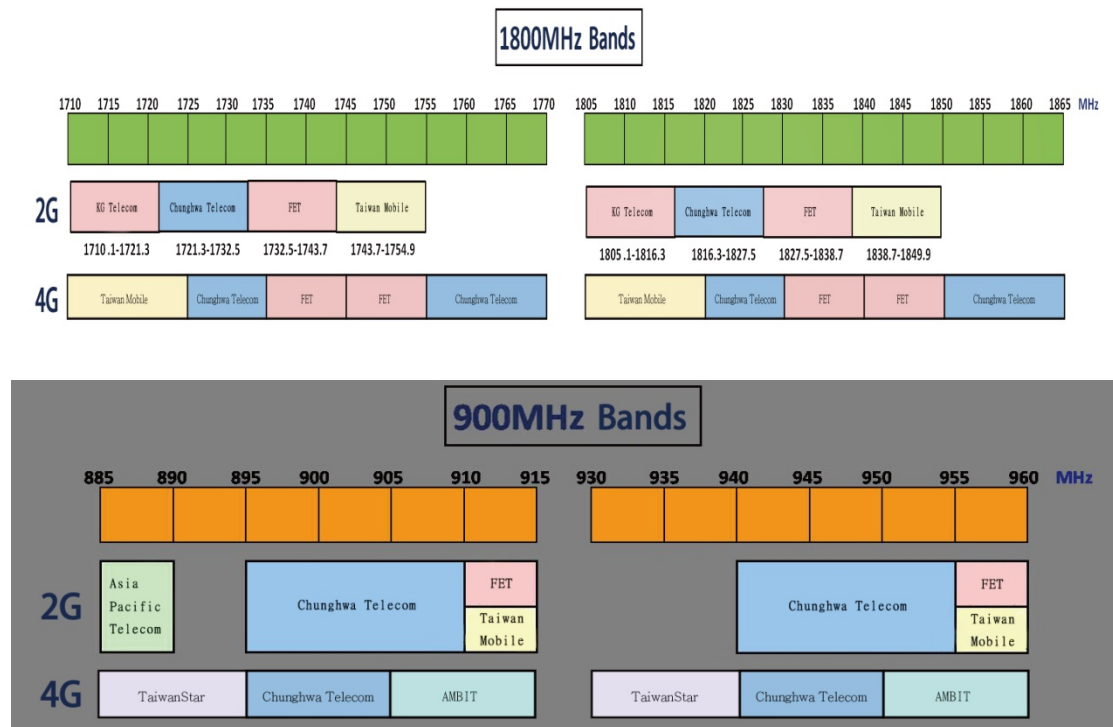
1800MHz Bands

1710 1715 1720 1725 1730 1735 1740 1745 1750 1755 1760 1765 1770

1805 1810 1815 1820 1825 1830 1835 1840 1845 1850 1855 1860 1865 MHz

2G

KG Telecom | Chunghwa Telecom | FET | Taiwan Mobile

1710.1-1721.3 1721.3-1732.5 1732.5-1743.7 1743.7-1754.9

KG Telecom | Chunghwa Telecom | FET | Taiwan Mobile

1805.1-1816.3 1816.3-1827.5 1827.5-1838.7 1838.7-1849.9

4G

Taiwan Mobile | Chunghwa Telecom | FET | FET | Chunghwa Telecom

Taiwan Mobile | Chunghwa Telecom | FET | FET | Chunghwa Telecom

900MHz Bands

885 890 895 900 905 910 915

930 935 940 945 950 955 960 MHz

2G

Asia Pacific Telecom | Chunghwa Telecom | FET | Taiwan Mobile

Chunghwa Telecom | FET | Taiwan Mobile

4G

TaiwanStar | Chunghwa Telecom | AMBIT

TaiwanStar | Chunghwa Telecom | AMBIT